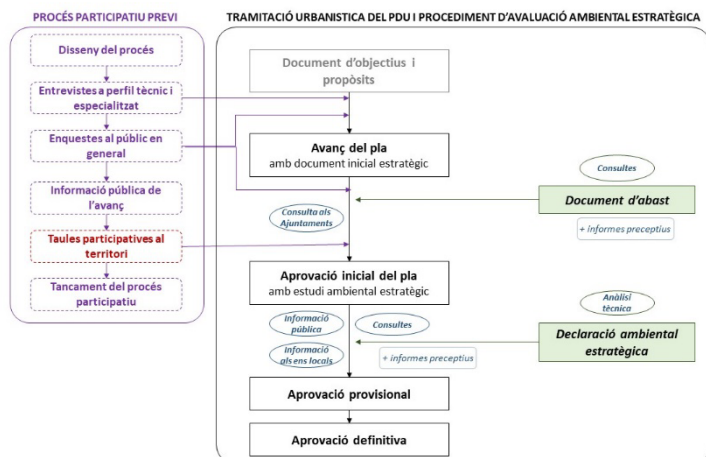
PROCÉS PARTICIPATIU PREVI

Disseny del procés

Entrevistes a perfil tècnic i especialitzat

Enquestes al públic en general

Informació pública de l'avanç

Taules participatives al territori

Tancament del procés participatiu

TRAMITACIÓ URBANISTICA DEL PDU I PROCEDIMENT D'AVALUACIÓ AMBIENTAL ESTRATÈGICA

Document d'objectius i propòsits

Avanç del pla
amb document inicial estratègic

Consultes

Document d'abast

+ informes preceptius

Consulta als Ajuntaments

Aprovació inicial del pla
amb estudi ambiental estratègic

Anàlisi tècnica

Informació pública

Consultes

Declaració ambiental estratègica

Informació als ens locals

+ informes preceptius

Aprovació provisional

Aprovació definitiva